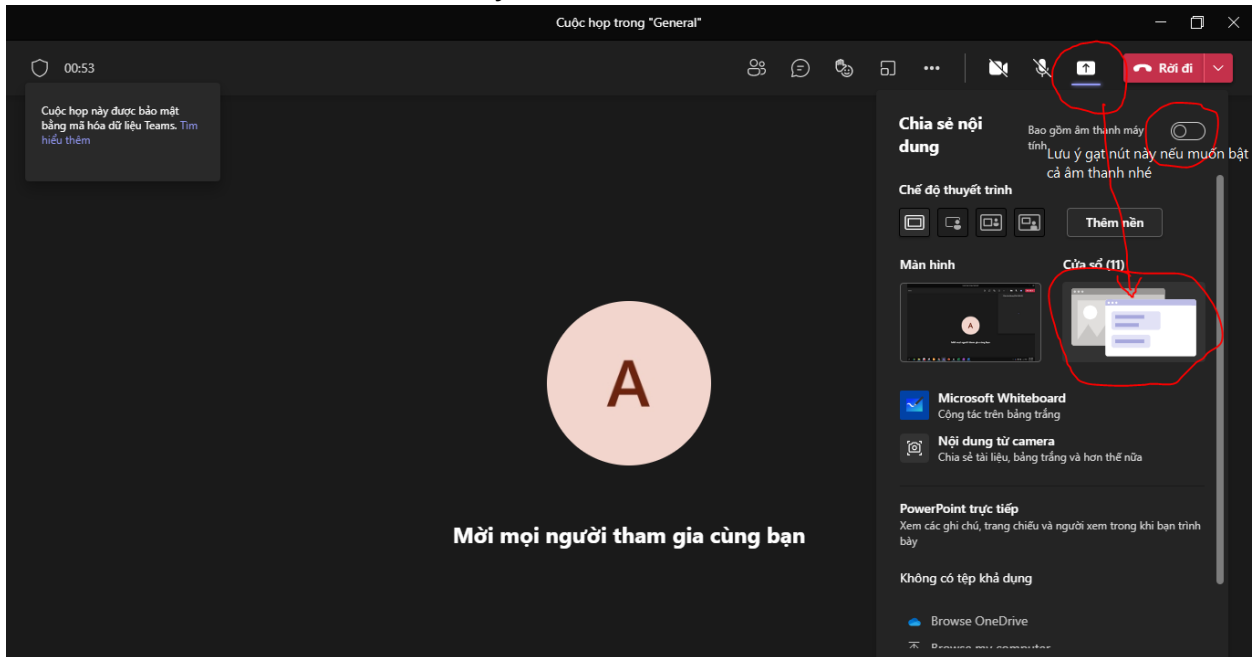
Cuộc họp trong "General"

00:53

Rời đi

Cuộc họp này được bảo mật bằng mã hóa dữ liệu Teams. Tìm hiểu thêm

Chia sẻ nội dung

Bao gồm âm thanh máy tính

Lưu ý gạt nút này nếu muốn bật cả âm thanh nhé

Chế độ thuyết trình

Thêm nền

Màn hình

Cửa sổ (11)

A

Microsoft Whiteboard
Cộng tác trên bảng trắng

Nội dung từ camera
Chia sẻ tài liệu, bảng trắng và hơn thế nữa

PowerPoint trực tiếp
Xem các ghi chú, trang chiếu và người xem trong khi bạn trình bày

Không có tệp khả dụng

Browse OneDrive

Browse my computer

A

Mời mọi người tham gia cùng bạn